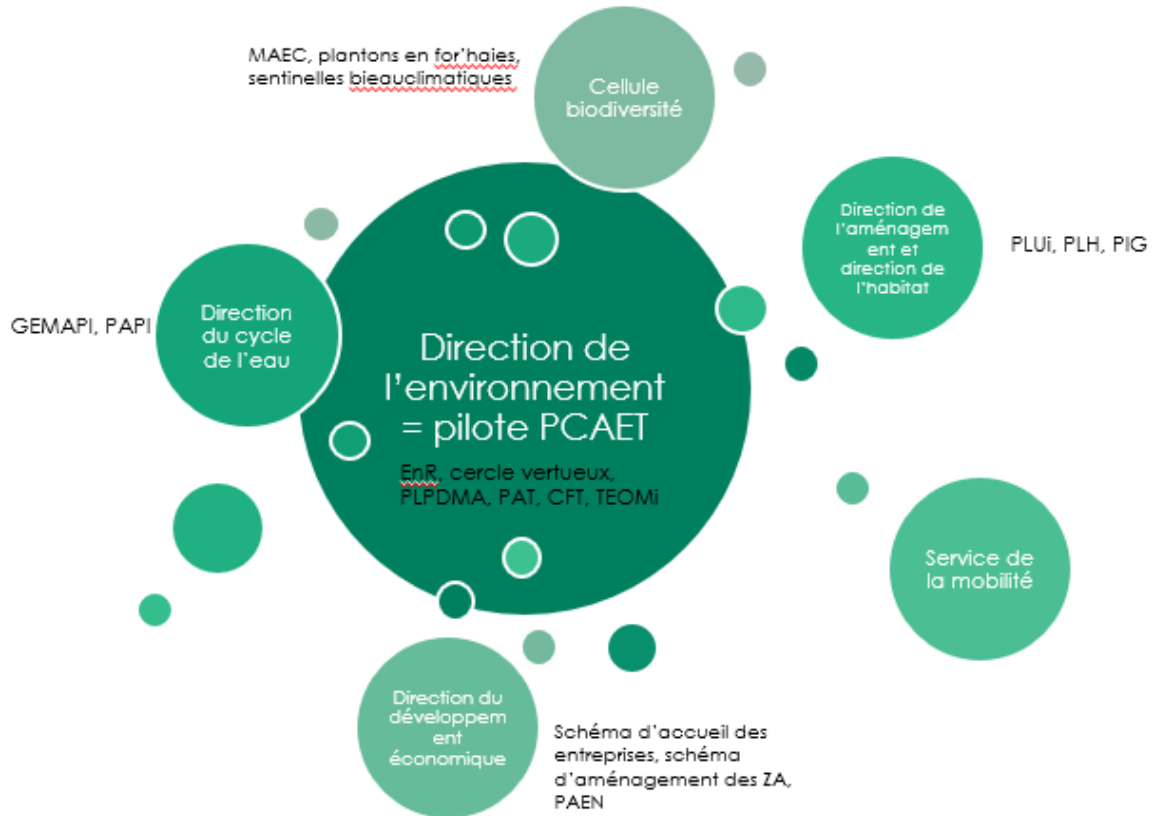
MAEC, plantons en for'haies, sentinelles bieauclimatiques

Cellule biodiversité

Direction de l'aménagement et direction de l'habitat

PLUi, PLH, PIG

GEMAPI, PAPI

Direction du cycle de l'eau

Direction de l'environnement = pilote PCAET

EnR, cercle vertueux, PLPDMA, PAT, CFT, TEOMi

Service de la mobilité

Direction du développement économique

Schéma d'accueil des entreprises, schéma d'aménagement des ZA, PAEN